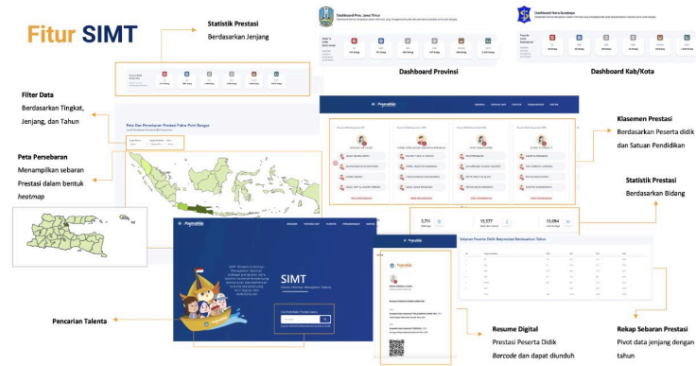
Fitur SIMT

Statistik Prestasi
Berdasarkan Jenjang

Dashboard Prov. Jawa Timur

Dashboard Kota Surabaya

Dashboard Provinsi

Dashboard Kab/Kota

Filter Data
Berdasarkan Tingkat, Jenjang, dan Tahun

Peta Sebaran Prestasi Siswa Provinsi Jawa Timur

Peta Persebaran
Menampilkan sebaran Prestasi dalam bentuk heatmap

Klasemen Prestasi
Berdasarkan Peserta didik dan Satuan Pendidikan

Statistik Prestasi
Berdasarkan Bidang

SIMT

Pencarian Talenta

Resume Digital
Prestasi Peserta Didik
Barcode dan dapat diunduh

Rekap Sebaran Prestasi
Pivot data jenjang dengan tahun